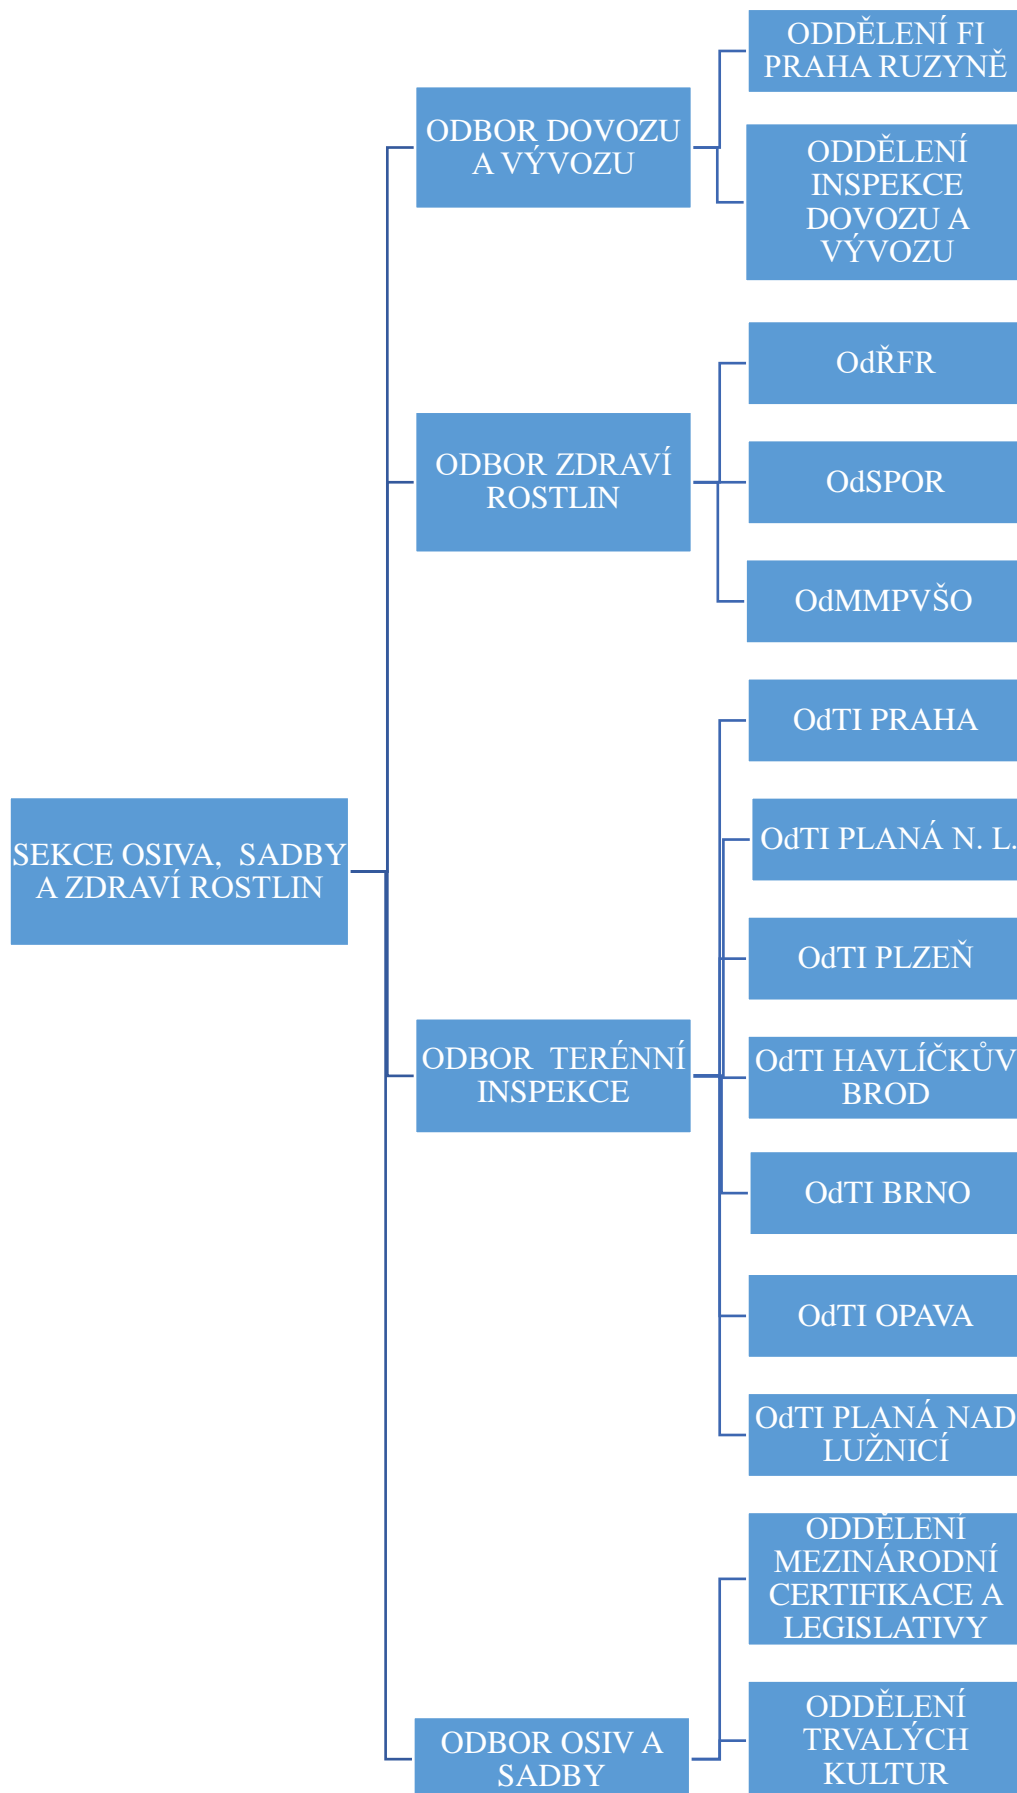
SEKCE OSIVA, SADBY A ZDRAVÍ ROSTLIN

ODBOR DOVOZU A VÝVOZU

ODDĚLENÍ FI PRAHA RUZYNĚ

ODDĚLENÍ INSPEKCE DOVOZU A VÝVOZU

ODBOR ZDRAVÍ ROSTLIN

OdŘFR

OdSPOR

OdMMPVŠO

ODBOR TERÉNNÍ INSPEKCE

OdTI PRAHA

OdTI PLANÁ N. L.

OdTI PLZEŇ

OdTI HAVLÍČKŮV BROD

OdTI BRNO

OdTI OPAVA

OdTI PLANÁ NAD LUŽNICÍ

ODBOR OSIV A SADBY

ODDĚLENÍ MEZINÁRODNÍ CERTIFIKACE A LEGISLATIVY

ODDĚLENÍ TRVALÝCH KULTUR